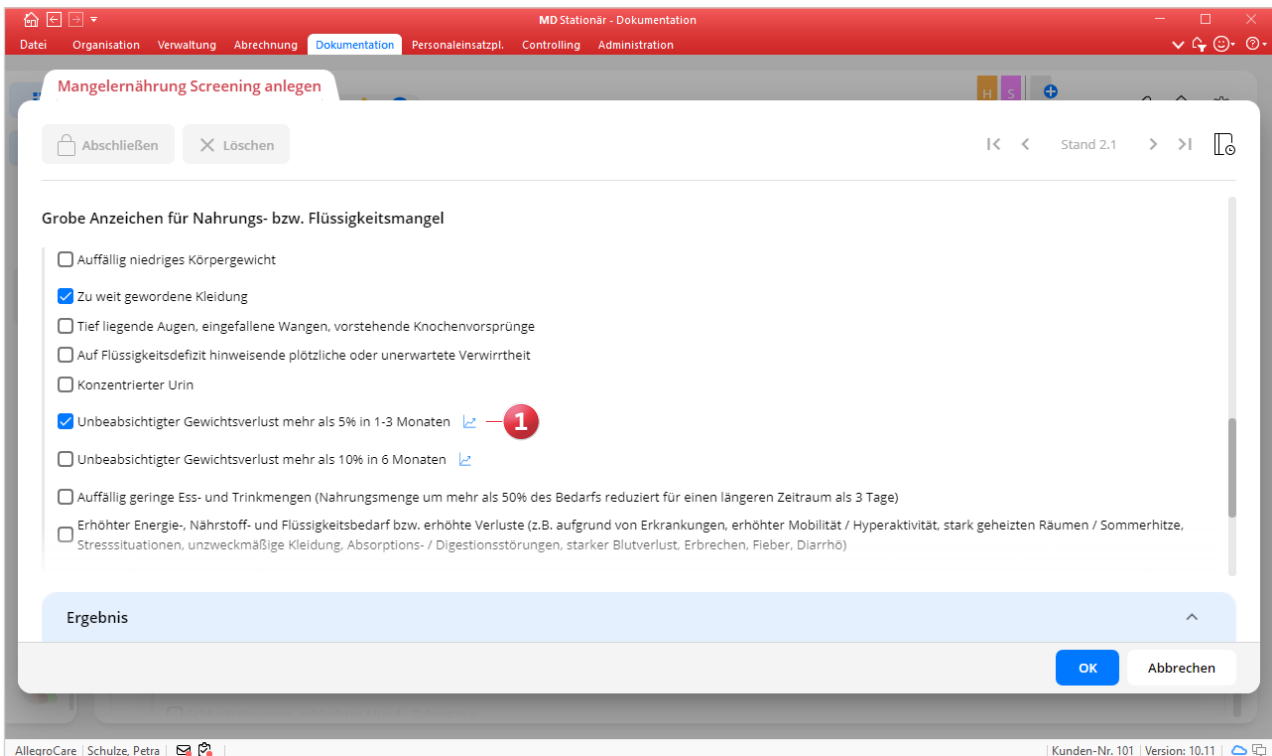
MD Stationär - Dokumentation

Datei Organisation Verwaltung Abrechnung Dokumentation Personaleinsatzpl. Controlling Administration

Mangelernährung Screening anlegen

H S

Abschließen Löschen

Stand 2.1

Grobe Anzeichen für Nahrungs- bzw. Flüssigkeitsmangel

Auffällig niedriges Körpergewicht

Zu weit gewordene Kleidung

Tief liegende Augen, eingefallene Wangen, vorstehende Knochenvorsprünge

Auf Flüssigkeitsdefizit hinweisende plötzliche oder unerwartete Verwirrtheit

Konzentrierter Urin

Unbeabsichtigter Gewichtsverlust mehr als 5% in 1-3 Monaten

1

Unbeabsichtigter Gewichtsverlust mehr als 10% in 6 Monaten

Auffällig geringe Ess- und Trinkmengen (Nahrungsmenge um mehr als 50% des Bedarfs reduziert für einen längeren Zeitraum als 3 Tage)

Erhöhter Energie-, Nährstoff- und Flüssigkeitsbedarf bzw. erhöhte Verluste (z.B. aufgrund von Erkrankungen, erhöhter Mobilität / Hyperaktivität, stark geheizten Räumen / Sommerhitze, Stresssituationen, unzweckmäßige Kleidung, Absorptions- / Digestionsstörungen, starker Blutverlust, Erbrechen, Fieber, Diarrhö)

Ergebnis

OK Abbrechen

AllegroCare | Schulze, Petra | Kunden-Nr. 101 | Version: 10.11